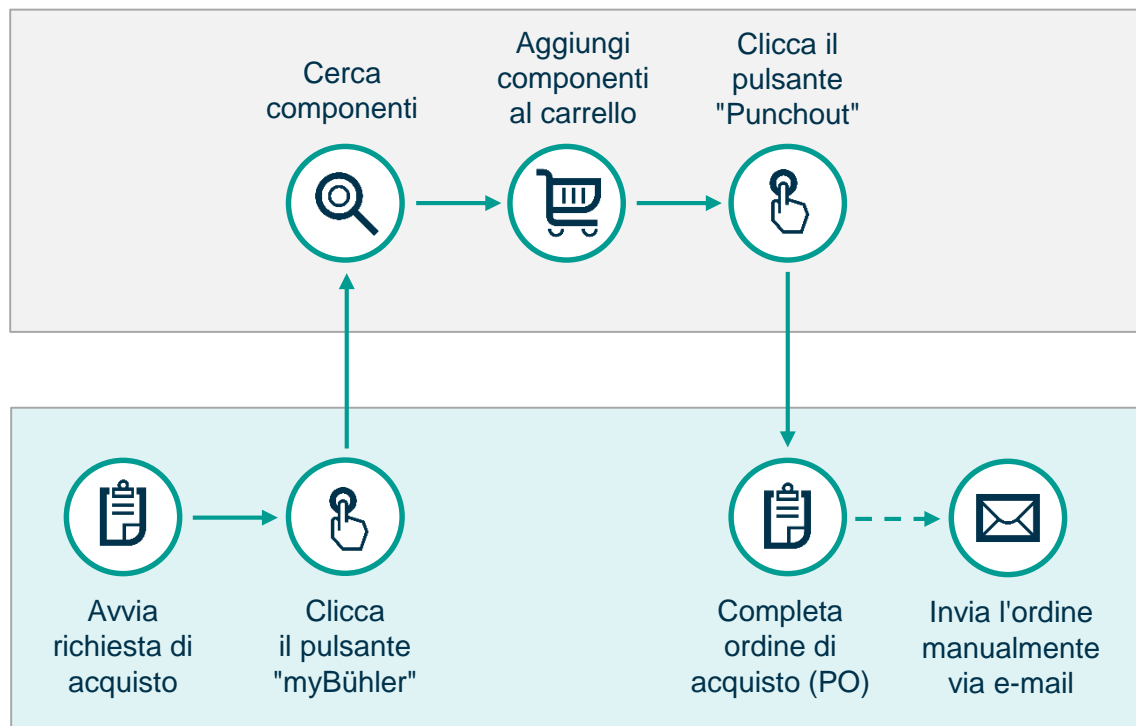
Cerca componenti

Aggiungi componenti al carrello

Clicca il pulsante "Punchout"

Avvia richiesta di acquisto

Clicca il pulsante "myBühler"

Completa ordine di acquisto (PO)

Invia l'ordine manualmente via e-mail